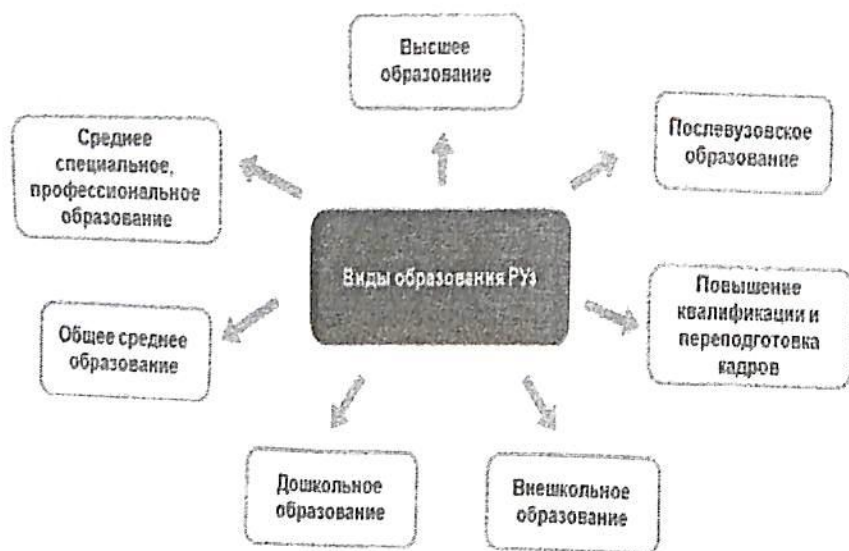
Высшее образование

Среднее специальное, профессиональное образование

Послевузовское образование

Виды образования РУз

Общее среднее образование

Повышение квалификации и переподготовка кадров

Дошкольное образование

Внешкольное образование